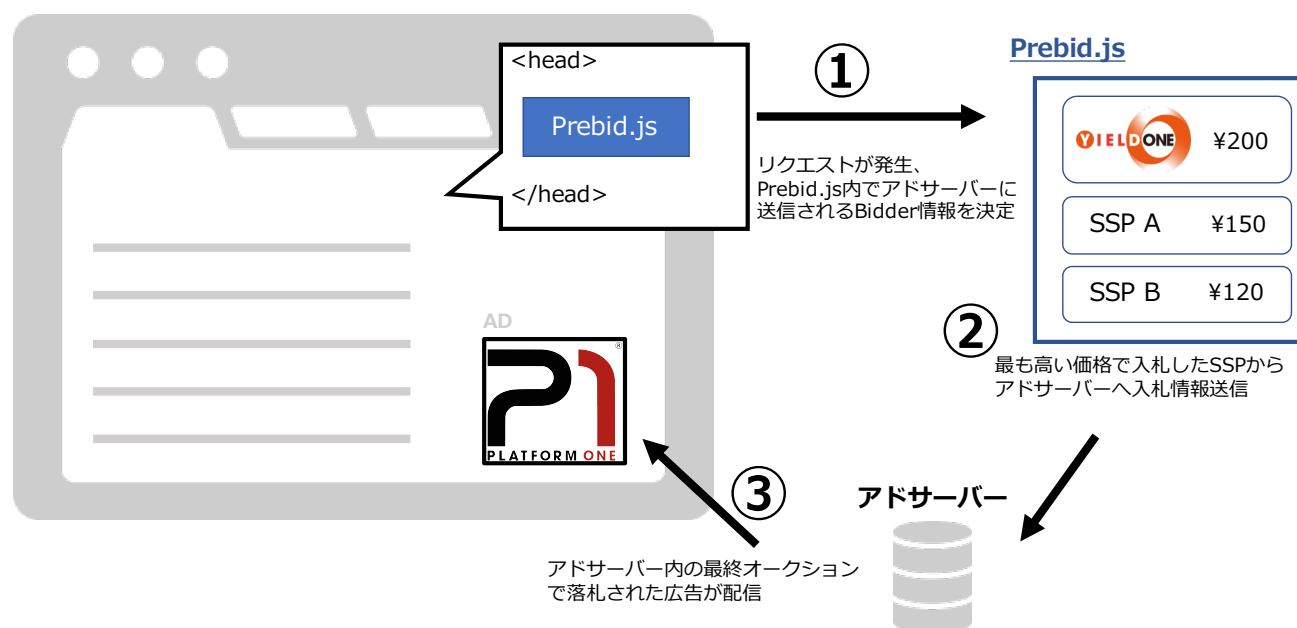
<head>

Prebid.js

</head>

①

リクエストが発生、Prebid.js内でアドサーバーに送信されるBidder情報を決定

Prebid.js

YIELD ONE ¥200

SSP A ¥150

SSP B ¥120

②

最も高い価格で入札したSSPからアドサーバーへ入札情報送信

AD

P1 PLATFORM ONE

③

アドサーバー

アドサーバー内の最終オークションで落札された広告が配信